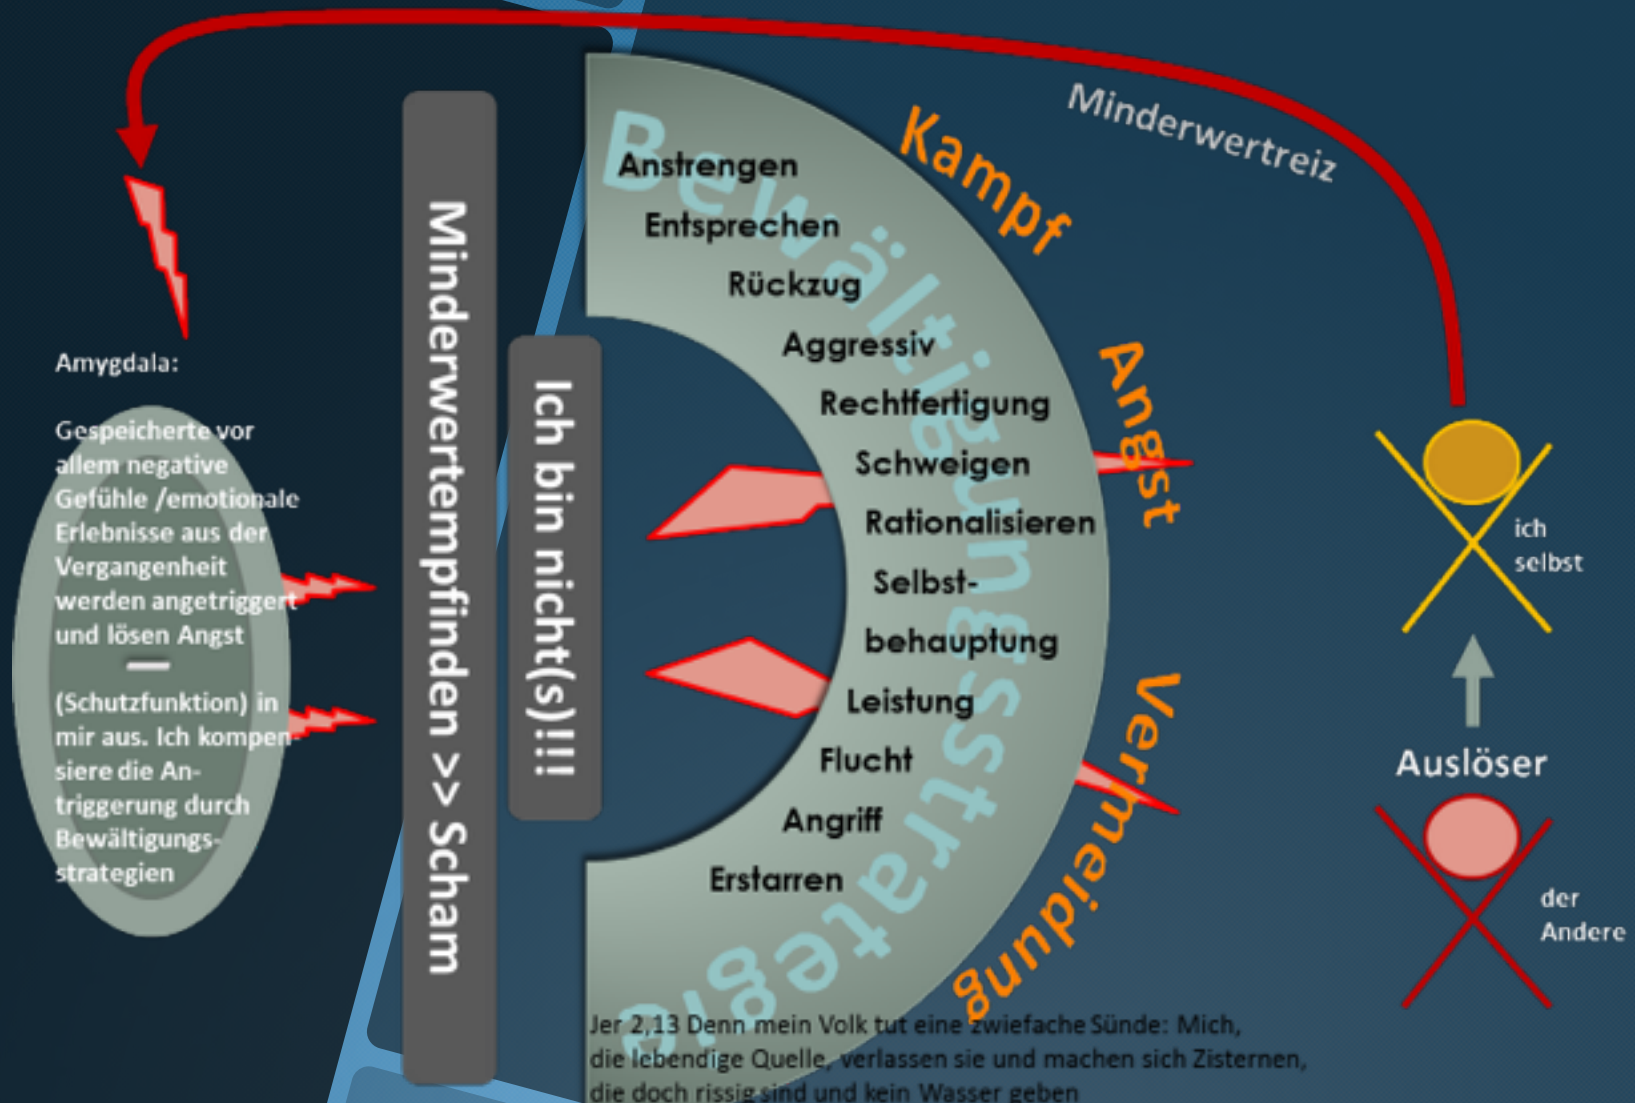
Minderwertreiz

Kampf

Angst

Vermeidung

Bewältigungsstrategie

Anstrengen
Entsprechen
Rückzug
Aggressiv
Rechtfertigung
Schweigen
Rationalisieren
Selbstbehauptung
Leistung
Flucht
Angriff
Erstarren

Minderwertempfinden >> Scham

Ich bin nicht(s)!!!

Amygdala:

Gespeicherte vor allem negative Gefühle /emotionale Erlebnisse aus der Vergangenheit werden angetriggert und lösen Angst — (Schutzfunktion) in mir aus. Ich kompensiere die Antriggerung durch Bewältigungsstrategien

ich selbst

Auslöser

der Andere

Jer 2,13 Denn mein Volk tut eine zwiefache Sünde: Mich, die lebendige Quelle, verlassen sie und machen sich Zisternen, die doch rissig sind und kein Wasser geben